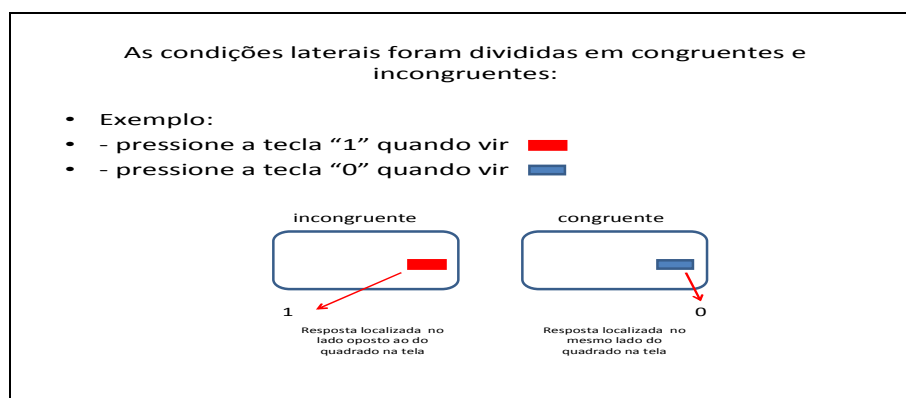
As condições laterais foram divididas em congruentes e incongruentes:

- Exemplo:
- - pressione a tecla “1” quando vir
- - pressione a tecla “0” quando vir

incongruente

congruente

1

0

Resposta localizada no lado oposto ao do quadrado na tela

Resposta localizada no mesmo lado do quadrado na tela